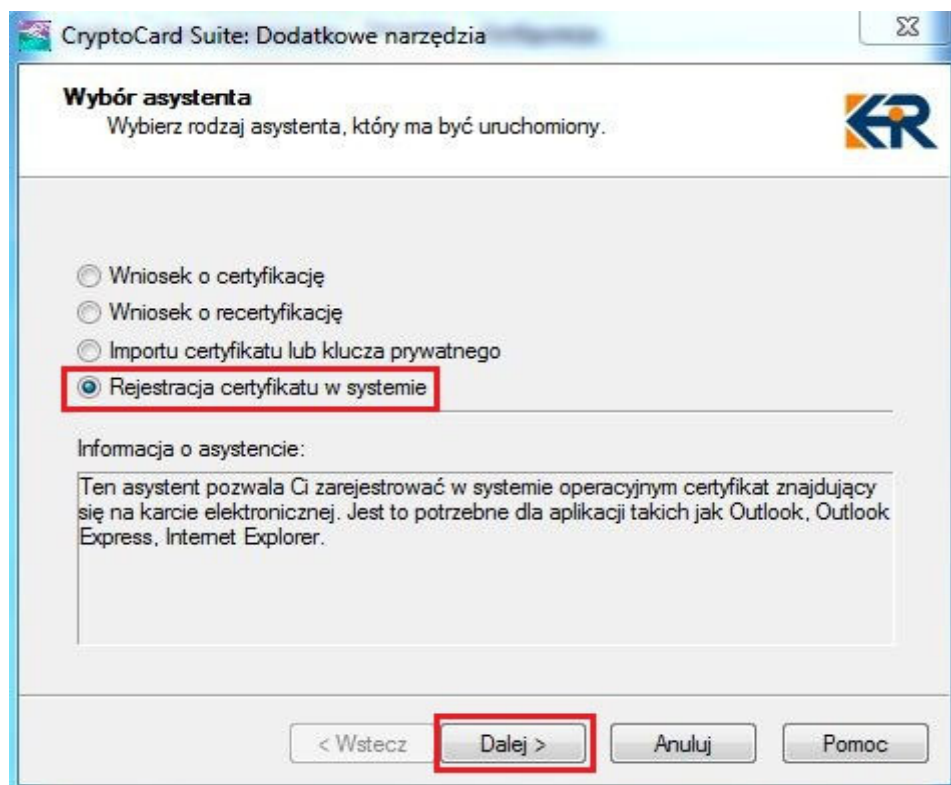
CryptoCard Suite: Dodatkowe narzędzia

Wybór asystenta
Wybierz rodzaj asystenta, który ma być uruchomiony.

Wniosek o certyfikację
Wniosek o recertyfikację
Importu certyfikatu lub klucza prywatnego
Rejestracja certyfikatu w systemie

Informacja o asystencie:

Ten asystent pozwala Ci zarejestrować w systemie operacyjnym certyfikat znajdujący się na karcie elektronicznej. Jest to potrzebne dla aplikacji takich jak Outlook, Outlook Express, Internet Explorer.

< Wstecz
Dalej >
Anuluj
Pomoc